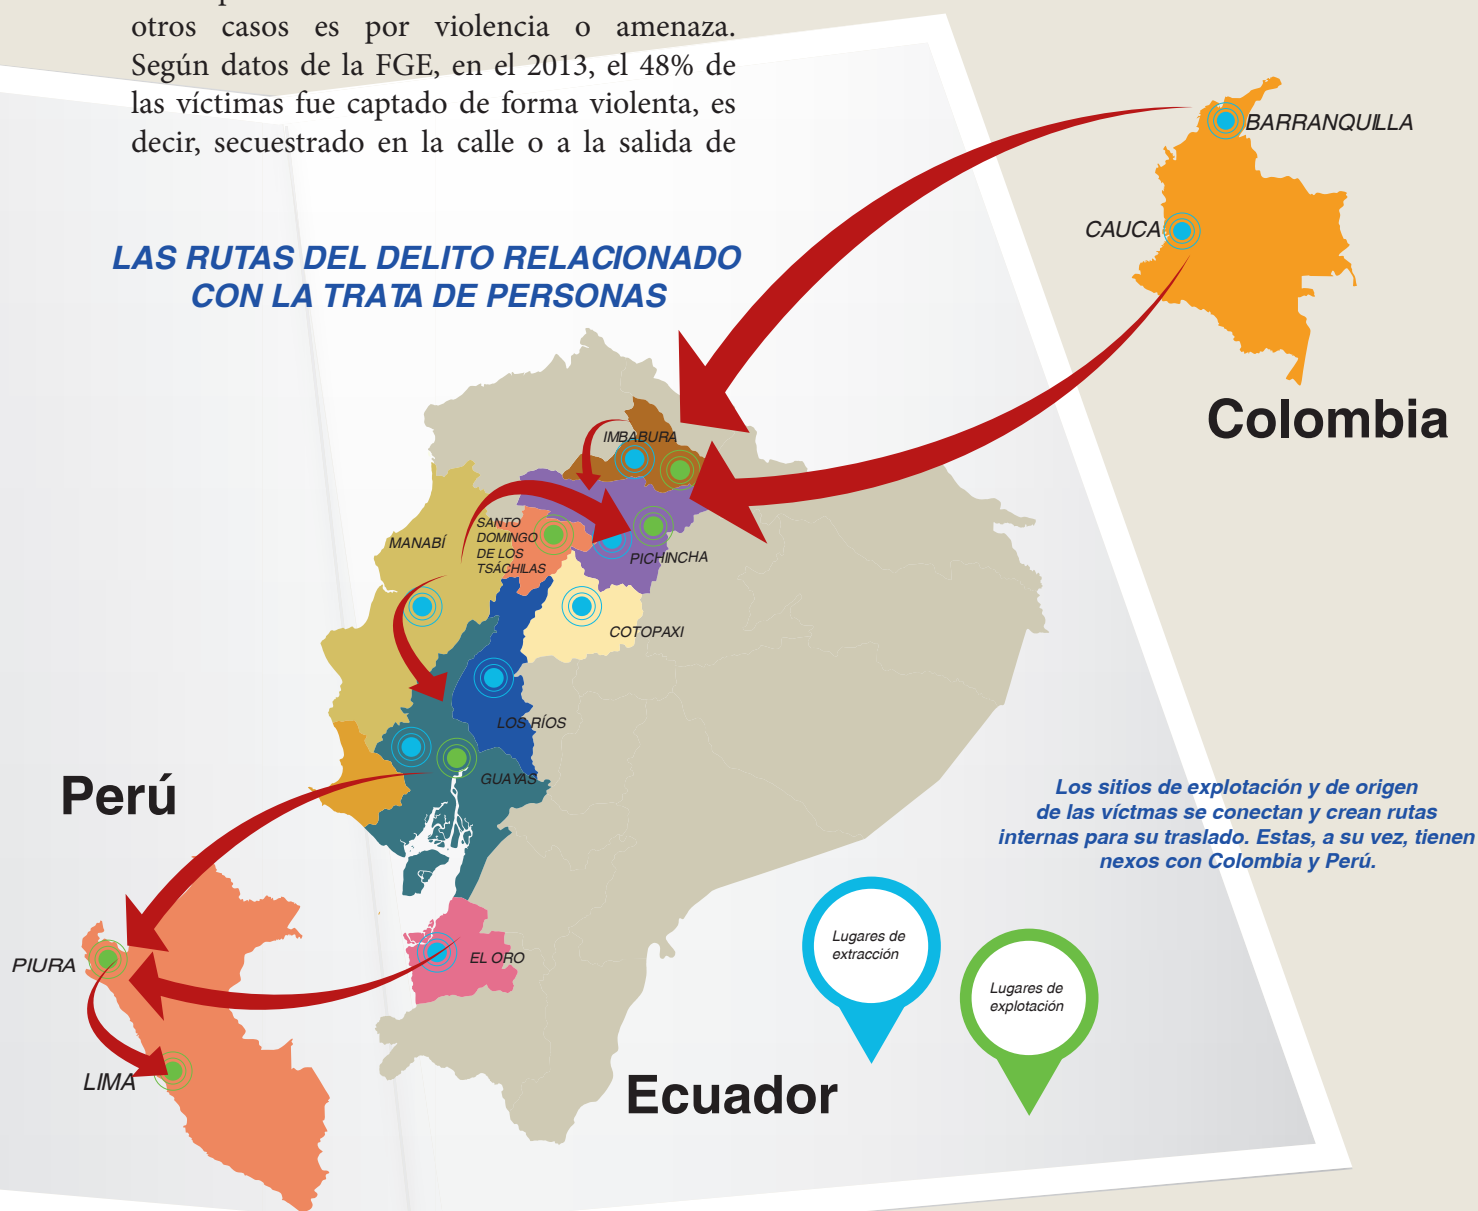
otros casos es por violencia o amenaza. Según datos de la FGE, en el 2013, el 48% de las víctimas fue captado de forma violenta, es decir, secuestrado en la calle o a la salida de

LAS RUTAS DEL DELITO RELACIONADO CON LA TRATA DE PERSONAS

BARRANQUILLA
CAUCA
Colombia
IMBABURA
MANABÍ
SANTO DOMINGO DE LOS TSÁCHILAS
PICHINCHA
COTOPAXI
LOS RÍOS
GUAYAS
Perú
EL ORO
PIURA
LIMA
Ecuador

Los sitios de explotación y de origen de las víctmas se conectan y crean rutas internas para su traslado. Estas, a su vez, tienen nexos con Colombia y Perú.

Lugares de extracción
Lugares de explotación